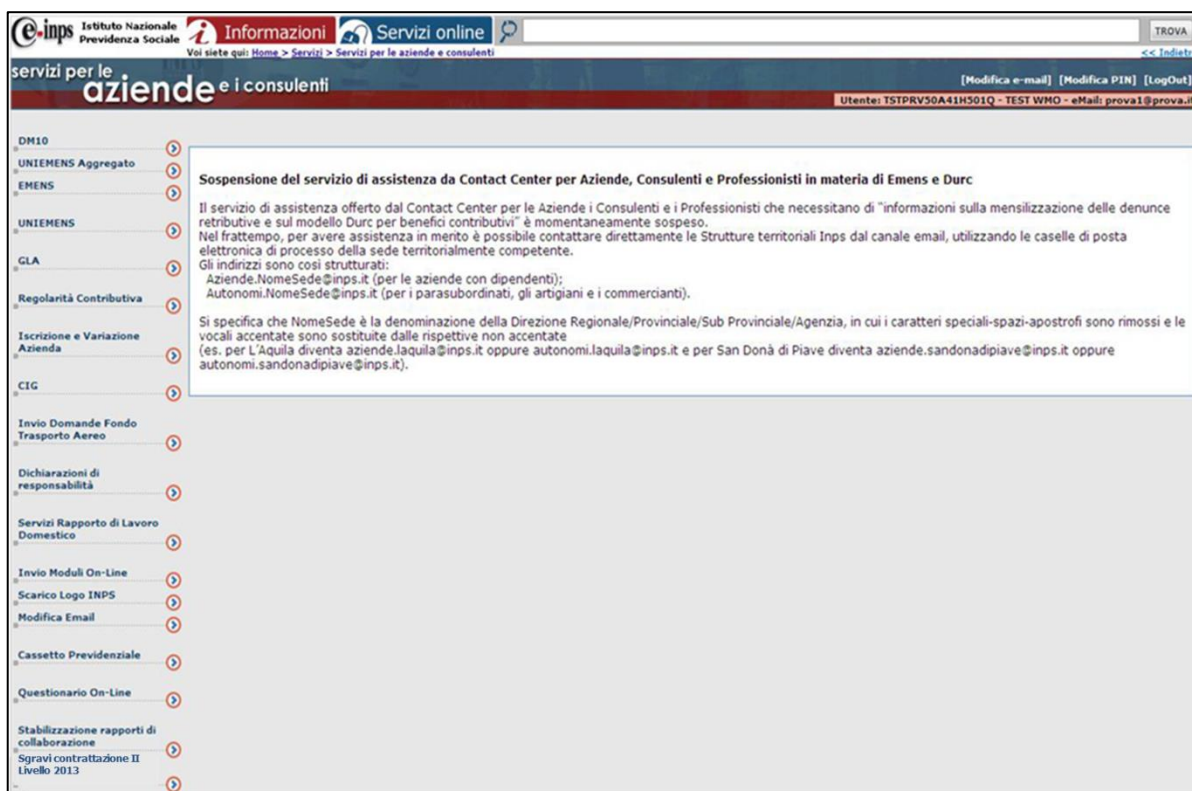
e-inps Istituto Nazionale Previdenza Sociale

Informazioni

Servizi online

TROVA

Voi siete qui: Home > Servizi > Servizi per le aziende e consulenti

<< Indietr

servizi per le aziende e i consulenti

[Modifica e-mail] [Modifica PIN] [LogOut]

Utente: TSTPRV50A41H501Q - TEST WMO - eMail: prova1@prova.i

DM10

UNIEMENS Aggregato

EMENS

UNIEMENS

GLA

Regolarità Contributiva

Iscrizione e Variazione Azienda

CIG

Invio Domande Fondo Trasporto Aereo

Dichiarazioni di responsabilità

Servizi Rapporto di Lavoro Domestico

Invio Moduli On-Line

Scarico Logo INPS

Modifica Email

Cassetto Previdenziale

Questionario On-Line

Stabilizzazione rapporti di collaborazione

Sgravi contrattazione II Livello 2013

Sospensione del servizio di assistenza da Contact Center per Aziende, Consulenti e Professionisti in materia di Emens e Durc

Il servizio di assistenza offerto dal Contact Center per le Aziende i Consulenti e i Professionisti che necessitano di "informazioni sulla mensilizzazione delle denunce retributive e sul modello Durc per benefici contributivi" è momentaneamente sospeso.
Nel frattempo, per avere assistenza in merito è possibile contattare direttamente le Strutture territoriali Inps dal canale email, utilizzando le caselle di posta elettronica di processo della sede territorialmente competente.
Gli indirizzi sono così strutturati:
Aziende.NomeSede@inps.it (per le aziende con dipendenti);
Autonomi.NomeSede@inps.it (per i parasubordinati, gli artigiani e i commercianti).

Si specifica che NomeSede è la denominazione della Direzione Regionale/Provinciale/Sub Provinciale/Agenzia, in cui i caratteri speciali-spazi-apostrofi sono rimossi e le vocali accentate sono sostituite dalle rispettive non accentate
(es. per L'Aquila diventa aziende.laquila@inps.it oppure autonomi.laquila@inps.it e per San Donà di Piave diventa aziende.sandonadipiave@inps.it oppure autonomi.sandonadipiave@inps.it).